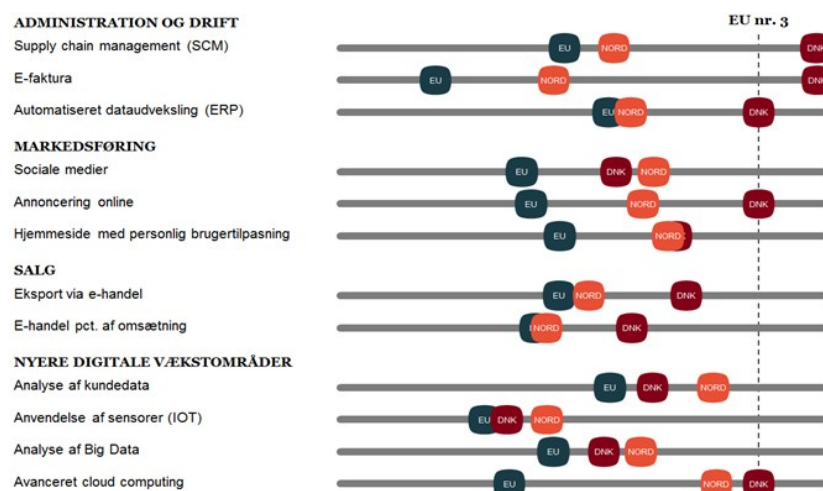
ADMINISTRATION OG DRIFT
Supply chain management (SCM)
E-faktura
Automatiseret dataudveksling (ERP)

EU nr. 3

EU NORD DNK
EU NORD DNK
EU NORD DNK

MARKEDSFØRING
Sociale medier
Annoncering online
Hjemmeside med personlig brugertilpasning

EU DNK NORD
EU NORD DNK
EU NORD

SALG
Eksport via e-handel
E-handel pct. af omsætning

EU NORD DNK
NORD DNK

NYERE DIGITALE VÆKSTOMRÅDER
Analyse af kundedata
Anvendelse af sensorer (IOT)
Analyse af Big Data
Avanceret cloud computing

EU DNK NORD
EU DNK NORD
EU DNK NORD
EU NORD DNK